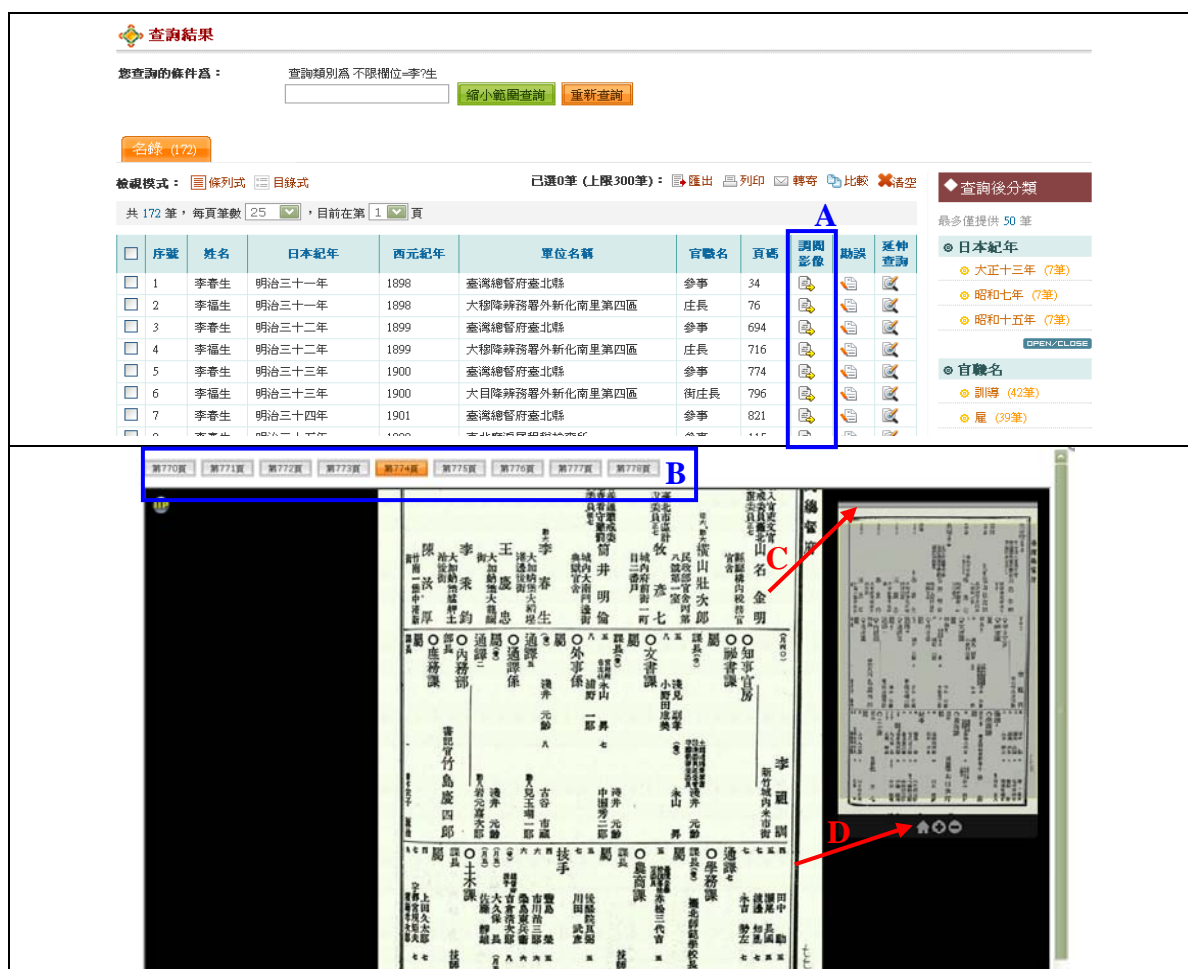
查詢結果

您查詢的條件爲： 查詢類別爲 不限欄位=李?生

縮小範圍查詢 重新查詢

名錄 (172)

檢視模式： 條列式 目錄式

已選0筆 (上限300筆)： 匯出 列印 轉寄 比較 清空

共 172 筆，每頁筆數 25 ，目前在第 1 頁

A

| | 序號 | 姓名 | 日本紀年 | 西元紀年 | 單位名稱 | 官職名 | 頁碼 | 調閱影像 | 勘誤 | 延伸查詢 |
|---|---|---|---|---|---|---|---|---|---|---|
| | 1 | 李春生 | 明治三十一年 | 1898 | 臺灣總督府臺北縣 | 參事 | 34 | | | |
| | 2 | 李福生 | 明治三十一年 | 1898 | 大穆降辨務署外新化南里第四區 | 庄長 | 76 | | | |
| | 3 | 李春生 | 明治三十二年 | 1899 | 臺灣總督府臺北縣 | 參事 | 694 | | | |
| | 4 | 李福生 | 明治三十二年 | 1899 | 大穆降辨務署外新化南里第四區 | 庄長 | 716 | | | |
| | 5 | 李春生 | 明治三十三年 | 1900 | 臺灣總督府臺北縣 | 參事 | 774 | | | |
| | 6 | 李福生 | 明治三十三年 | 1900 | 大目降辨務署外新化南里第四區 | 街庄長 | 796 | | | |
| | 7 | 李春生 | 明治三十四年 | 1901 | 臺灣總督府臺北縣 | 參事 | 821 | | | |

◆查詢後分類

最多僅提供 50 筆

日本紀年
大正十三年 (7筆)
昭和七年 (7筆)
昭和十五年 (7筆)

OPEN/CLOSE

官職名
訓導 (42筆)
雇 (39筆)

第770頁 第771頁 第772頁 第773頁 第774頁 第775頁 第776頁 第777頁 第778頁

B

C

D

總督府

名 金 明
山 陳 李 王 李 春 生
井 明 倫
牧 彥 七
橫山 壯 次 郎
○知事官房
○秘書課
○文書課
○外事係
○通譯係
○通譯
○內務部
○庶務課
李 福 調
竹 島 慶 四 郎
○學務課
○農商課
○土木課
技手